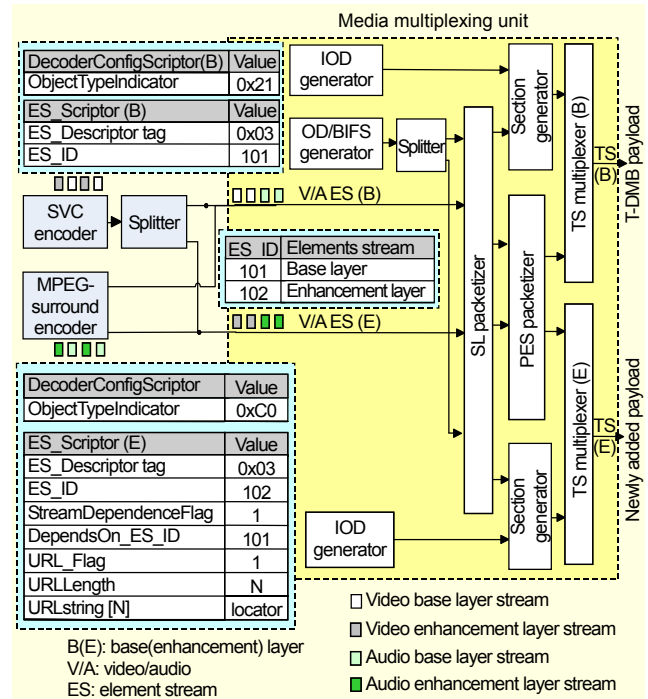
Media multiplexing unit

| DecoderConfigScriptor(B) | Value |
|---|---|
| ObjectTypeIndicator | 0x21 |

| ES_Scriptor (B) | Value |
|---|---|
| ES_Descriptor tag | 0x03 |
| ES_ID | 101 |

IOD generator

OD/BIFS generator

Splitter

Section generator

TS multiplexer (B)

TS (B)

T-DMB payload

SVC encoder

Splitter

V/A ES (B)

| ES_ID | Elements stream |
|---|---|
| 101 | Base layer |
| 102 | Enhancement layer |

MPEG-surround encoder

V/A ES (E)

SL packetizer

PES packetizer

TS multiplexer (E)

TS (E)

Newly added payload

| DecoderConfigScriptor | Value |
|---|---|
| ObjectTypeIndicator | 0xC0 |

| ES_Scriptor (E) | Value |
|---|---|
| ES_Descriptor tag | 0x03 |
| ES_ID | 102 |
| StreamDependenceFlag | 1 |
| DependsOn_ES_ID | 101 |
| URL_Flag | 1 |
| URLLength | N |
| URLstring [N] | locator |

IOD generator

Section generator

Video base layer stream
Video enhancement layer stream
Audio base layer stream
Audio enhancement layer stream

B(E): base(enhancement) layer
V/A: video/audio
ES: element stream